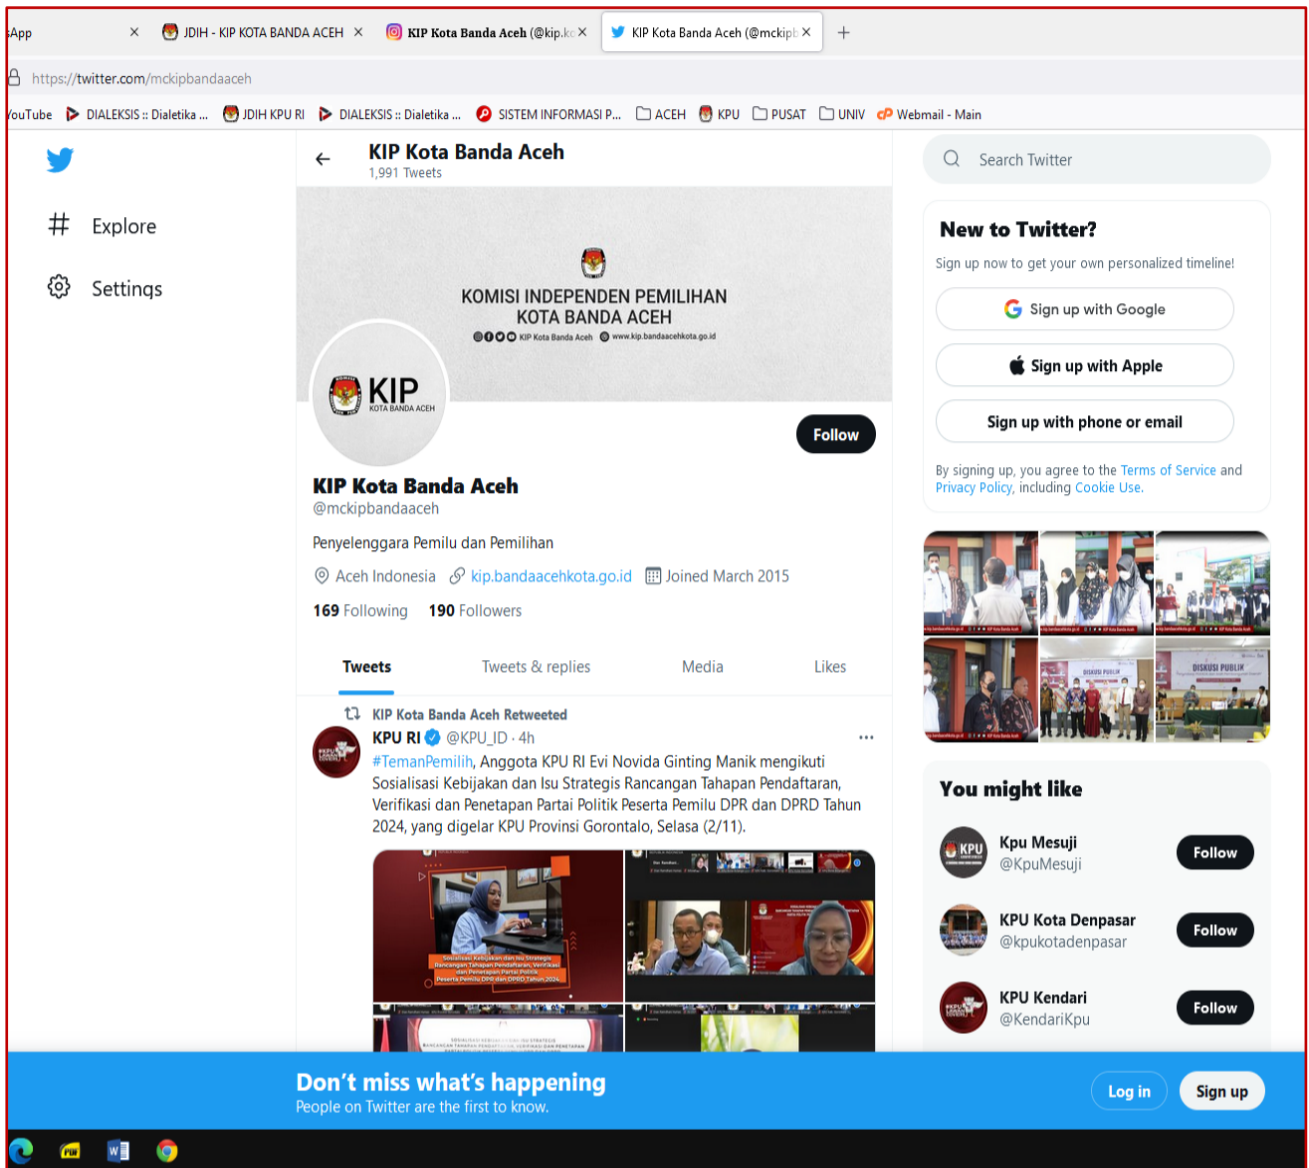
sApp ×
JDIH - KIP KOTA BANDA ACEH ×
KIP Kota Banda Aceh (@kip.k ×
KIP Kota Banda Aceh (@mckipb ×
+

https://twitter.com/mckipbandaaceh

YouTube
DIALEKSIS :: Dialetika ...
JDIH KPU RI
DIALEKSIS :: Dialetika ...
SISTEM INFORMASI P...
ACEH
KPU
PUSAT
UNIV
Webmail - Main

Explore

Settings

KIP Kota Banda Aceh
1,991 Tweets

KOMISI INDEPENDEN PEMILIHAN
KOTA BANDA ACEH
KIP Kota Banda Aceh www.kip.bandaacehkota.go.id

KIP
KOTA BANDA ACEH

Follow

KIP Kota Banda Aceh
@mckipbandaaceh

Penyelenggara Pemilu dan Pemilihan

Aceh Indonesia kip.bandaacehkota.go.id Joined March 2015

169 Following 190 Followers

Tweets
Tweets & replies
Media
Likes

KIP Kota Banda Aceh Retweeted
KPU RI @KPU_ID · 4h
#TemanPemilih, Anggota KPU RI Evi Novida Ginting Manik mengikuti Sosialisasi Kebijakan dan Isu Strategis Rancangan Tahapan Pendaftaran, Verifikasi dan Penetapan Partai Politik Peserta Pemilu DPR dan DPRD Tahun 2024, yang digelar KPU Provinsi Gorontalo, Selasa (2/11).

Sosialisasi Kebijakan dan Isu Strategis Rancangan Tahapan Pendaftaran, Verifikasi dan Penetapan Partai Politik Peserta Pemilu DPR dan DPRD Tahun 2024

Search Twitter

New to Twitter?
Sign up now to get your own personalized timeline!

Sign up with Google
Sign up with Apple
Sign up with phone or email

By signing up, you agree to the Terms of Service and Privacy Policy, including Cookie Use.

DISKUSI PUBLIK
DISKUSI PUBLIK

You might like

Kpu Mesuji
@KpuMesuji
Follow

KPU Kota Denpasar
@kpukotadenpasar
Follow

KPU Kendari
@KendariKpu
Follow

Don’t miss what’s happening
People on Twitter are the first to know.

Log in
Sign up